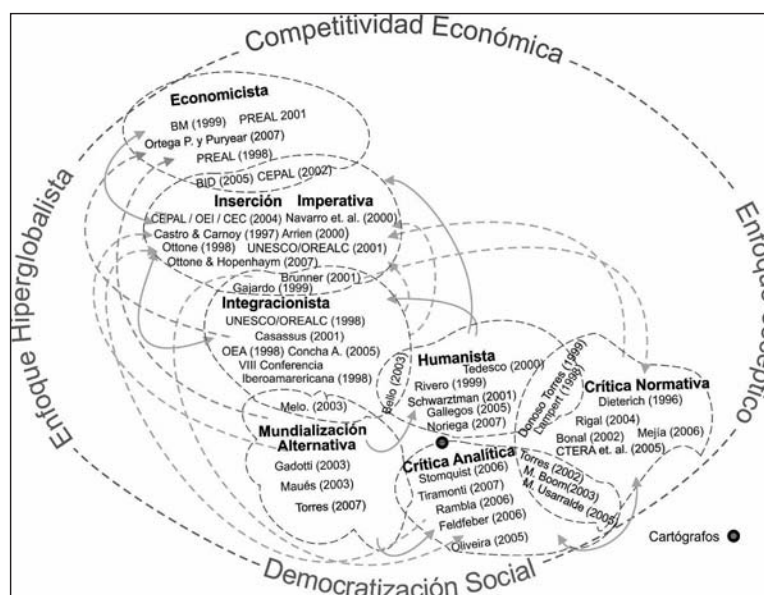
Competitividad Económica

Enfoque Hiperglobalista

Enfoque Escéptico

Democratización Social

Economicista
BM (1999) PREAL 2001
Ortega P. y Puryear (2007)
PREAL (1998)
BID (2005) CEPAL (2002)

Inserción Imperativa
CEPAL / OEI / CEC (2004) Navarro et. al. (2000)
Castro & Carnoy (1997) Arrien (2000)
Ottone (1998) UNESCO/OREALC (2001)
Ottone & Hopenhaym (2007)
Brunner (2001)
Gajardo (1999)

Integracionista
UNESCO/OREALC (1998)
Casassus (2001)
OEA (1998) Concha A. (2005)
VIII Conferencia
Iberoamericana (1998)

Melo. (2003)

Mundialización Alternativa
Gadotti (2003)
Maués (2003)
Torres (2007)

Bello (2003)

Humanista
Tedesco (2000)
Rivero (1999)
Schwartzman (2001)
Gallegos (2005)
Noriega (2007)

Donoso Torres (1999)
Zampel (1998)

Crítica Normativa
Dieterich (1996)
Rigal (2004)
Bonal (2002) Mejía (2006)
CTERA et. al. (2005)

Crítica Analítica
Stomquist (2006)
Tiramonti (2007)
Rambla (2006)
Feldfeber (2006)
Oliveira (2005)

Torres (2002)
M. Boom(2003)
M. Usarralde (2005)

Cartógrafos